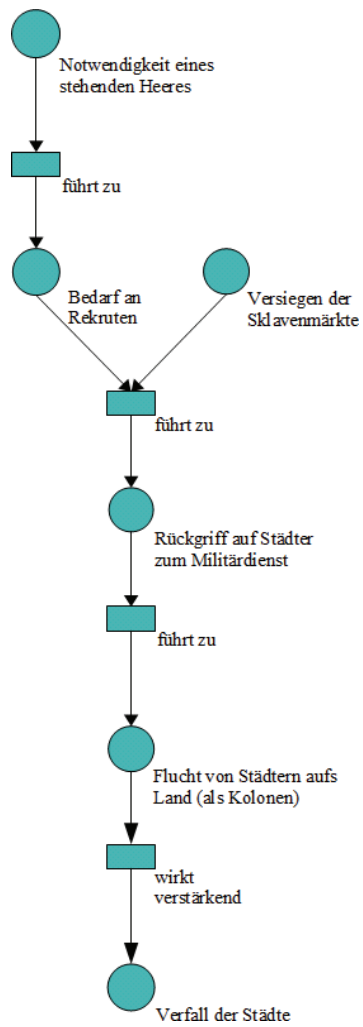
Notwendigkeit eines stehenden Heeres

führt zu

Bedarf an Rekruten

Versiegen der Sklavenmärkte

führt zu

Rückgriff auf Städter zum Militärdienst

führt zu

Flucht von Städtern aufs Land (als Kolonen)

wirkt verstärkend

Verfall der Städte